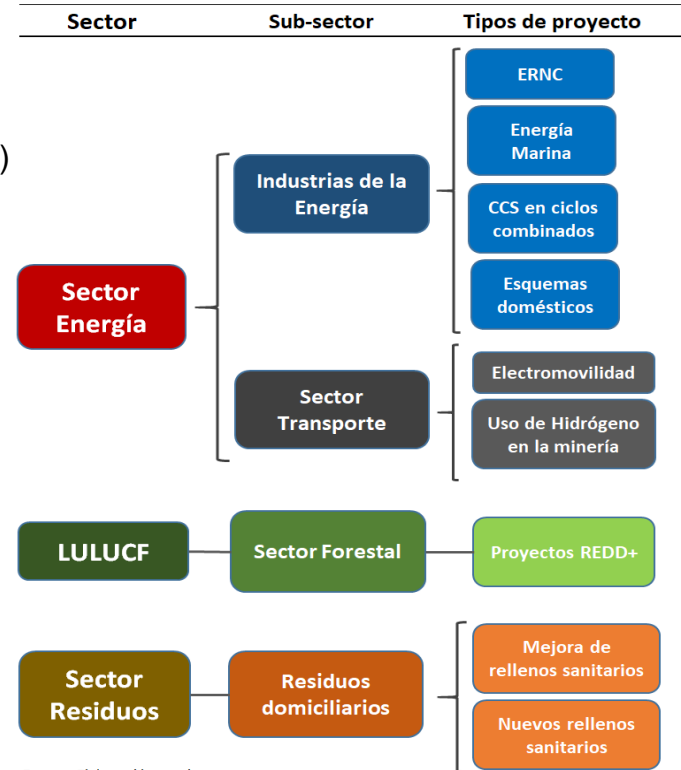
| Sector | Sub-sector | Tipos de proyecto |
|---|---|---|

)

Sector Energía

Industrias de la Energía

ERNC

Energía Marina

CCS en ciclos combinados

Esquemas domésticos

Sector Transporte

Electromovilidad

Uso de Hidrógeno en la minería

LULUCF

Sector Forestal

Proyectos REDD+

Sector Residuos

Residuos domiciliarios

Mejora de rellenos sanitarios

Nuevos rellenos sanitarios

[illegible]